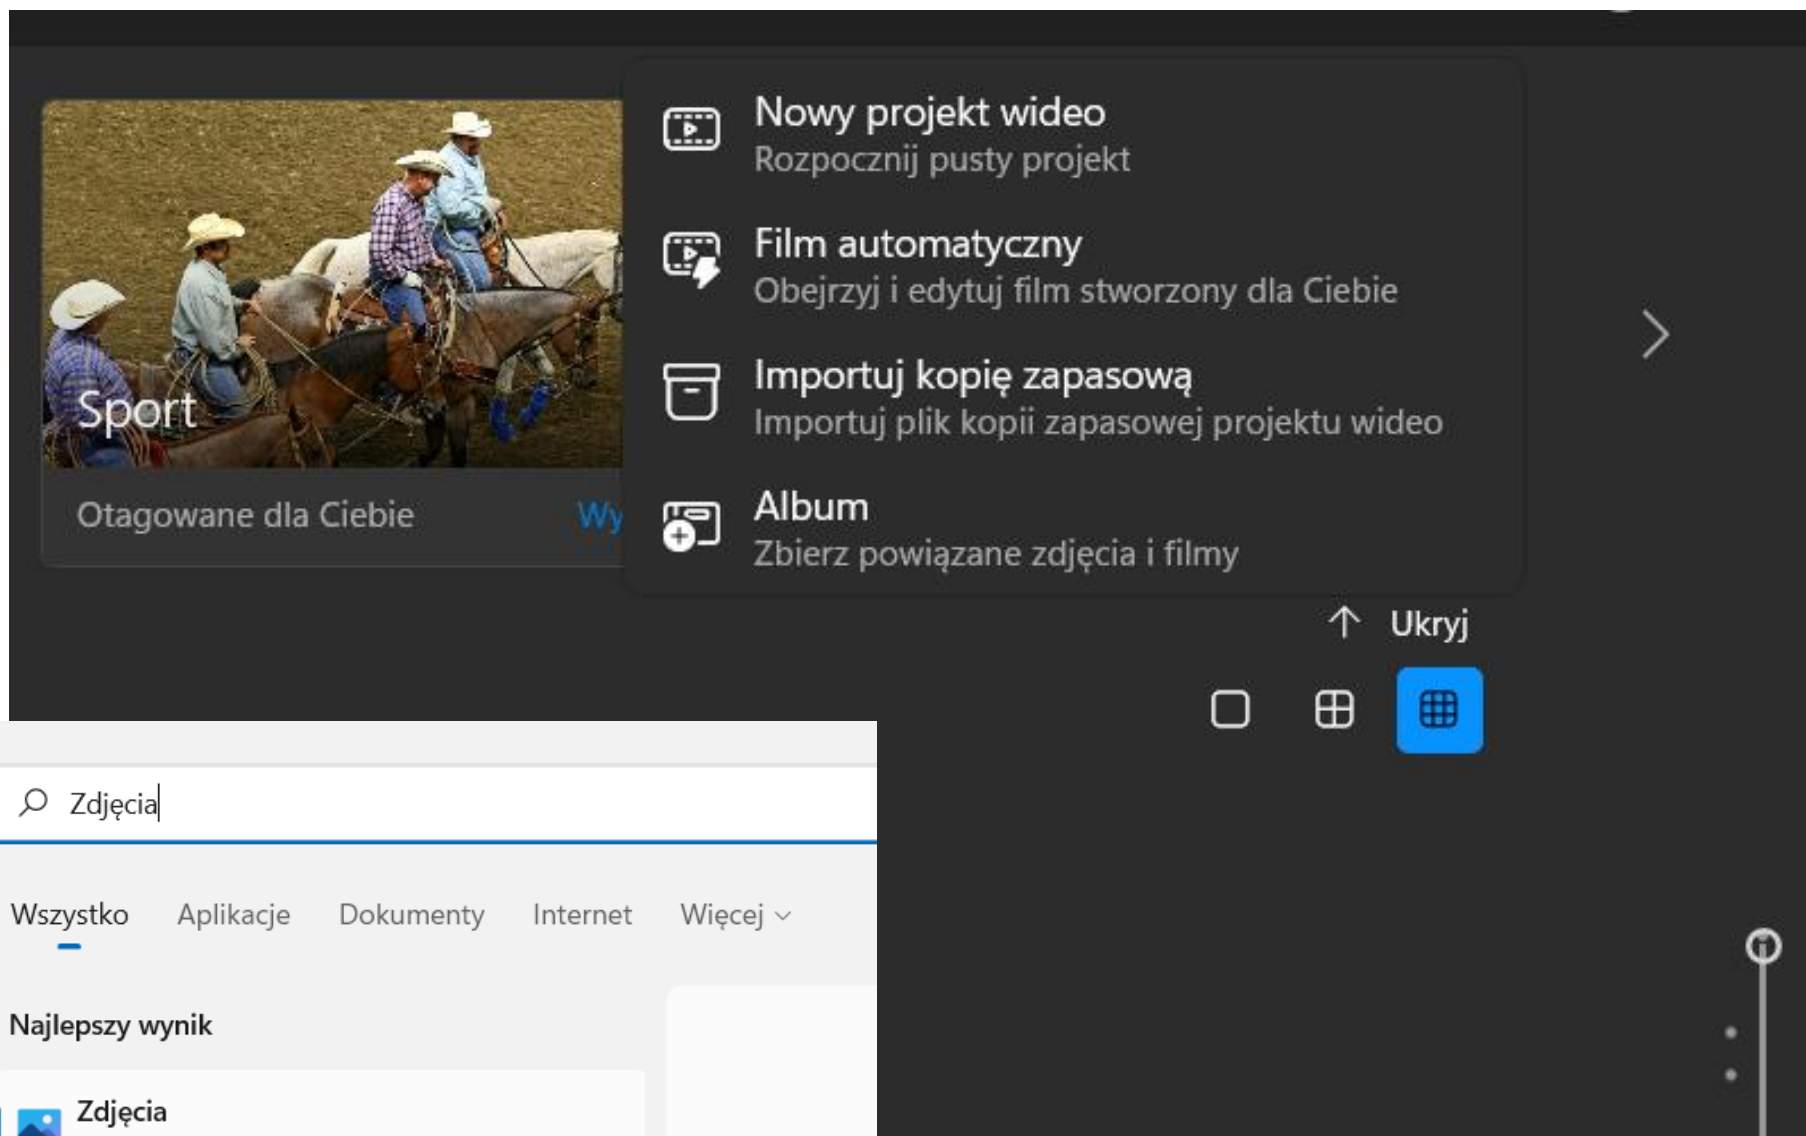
Sport

Otagowane dla Ciebie

Wy

Nowy projekt wideo
Rozpocznij pusty projekt

Film automatyczny
Obejrzyj i edytuj film stworzony dla Ciebie

Importuj kopię zapasową
Importuj plik kopii zapasowej projektu wideo

Album
Zbierz powiązane zdjęcia i filmy

Ukryj

Zdjęcia

Wszystko Aplikacje Dokumenty Internet Więcej

Najlepszy wynik

Zdjęcia